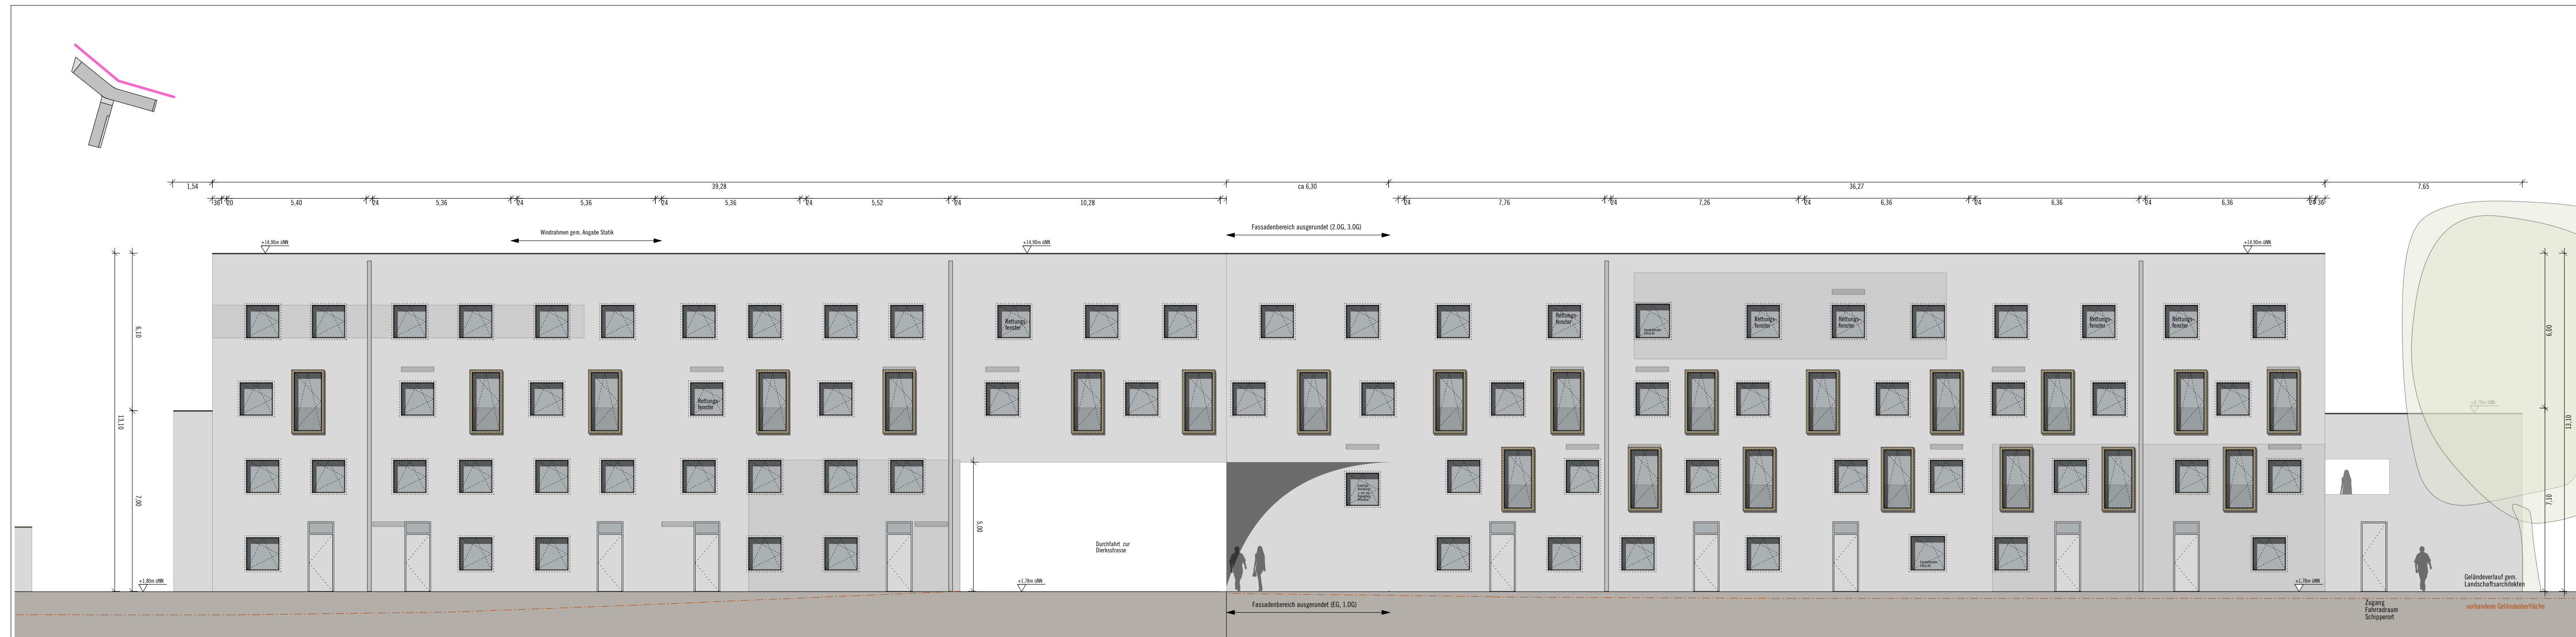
1,54
39,28
ca 6,30
36,27
7,65
36
20
5,40
24
5,36
24
5,36
24
5,36
24
5,52
24
10,28
24
7,76
24
7,26
24
6,36
24
6,36
24
6,36
24
36

Windrahmen gem. Angabe Statik
Fassadenbereich ausgerundet (2.OG, 3.OG)

+14,90m üNN
+14,90m üNN
+14,90m üNN

6,10
13,10
7,00
5,00
6,00
13,10
7,10

Rettungs-fenster
Rettungs-fenster
Rettungs-fenster
Rettungs-fenster
Rettungs-fenster
Rettungs-fenster
Rettungs-fenster

Durchfahrt zur Dierkostrasse

+1,80m üNN
+1,78m üNN
+1,78m üNN

Fassadenbereich ausgerundet (EG, 1.OG)

Zugang Fahrradraum Schipperort

Geländeverlauf gem. Landschaftsarchitekten
vorhandene Geländeoberfläche